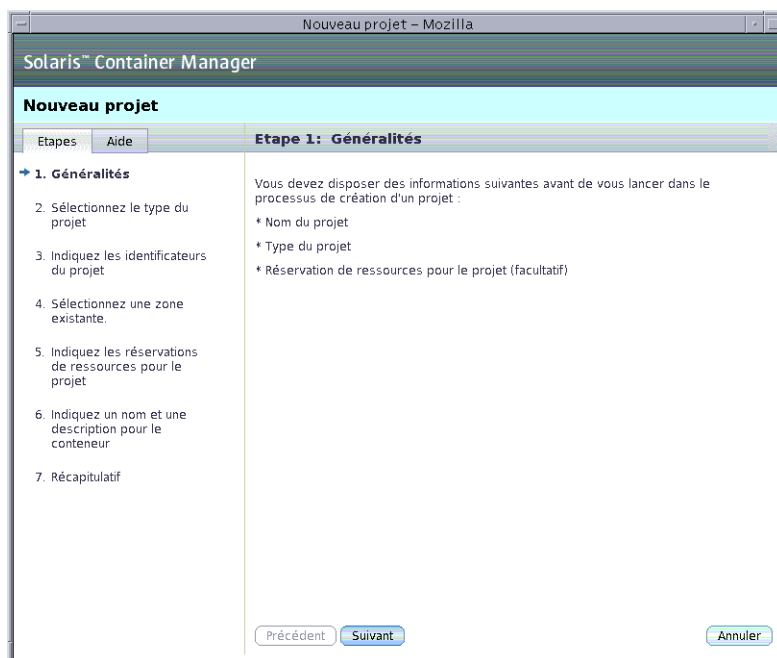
Nouveau projet – Mozilla

Solaris™ Container Manager

Nouveau projet

Etapes Aide

1. Généralités

2. Sélectionnez le type du projet

3. Indiquez les identificateurs du projet

4. Sélectionnez une zone existante.

5. Indiquez les réservations de ressources pour le projet

6. Indiquez un nom et une description pour le conteneur

7. Récapitulatif

Etape 1: Généralités

Vous devez disposer des informations suivantes avant de vous lancer dans le processus de création d'un projet :

* Nom du projet

* Type du projet

* Réservation de ressources pour le projet (facultatif)

Précédent Suivant

Annuler